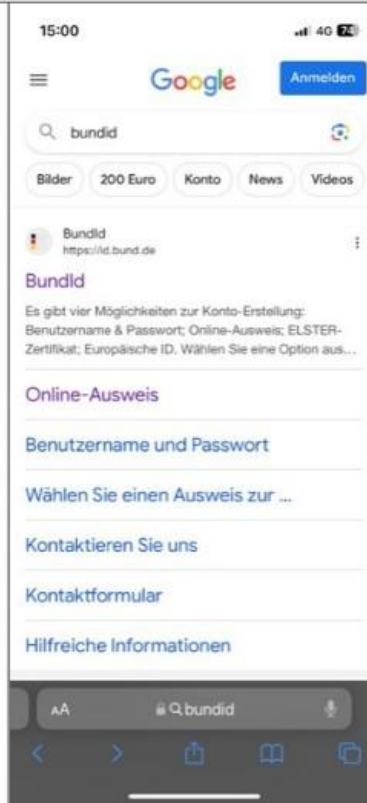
15:00

4G 74

Google

Anmelden

bundid

Bilder

200 Euro

Konto

News

Videos

BundId
https://id.bund.de

BundId

Es gibt vier Möglichkeiten zur Konto-Erstellung: Benutzername & Passwort; Online-Ausweis; ELSTER-Zertifikat; Europäische ID. Wählen Sie eine Option aus...

Online-Ausweis

Benutzername und Passwort

Wählen Sie einen Ausweis zur ...

Kontaktieren Sie uns

Kontaktformular

Hilfreiche Informationen

AA

bundid